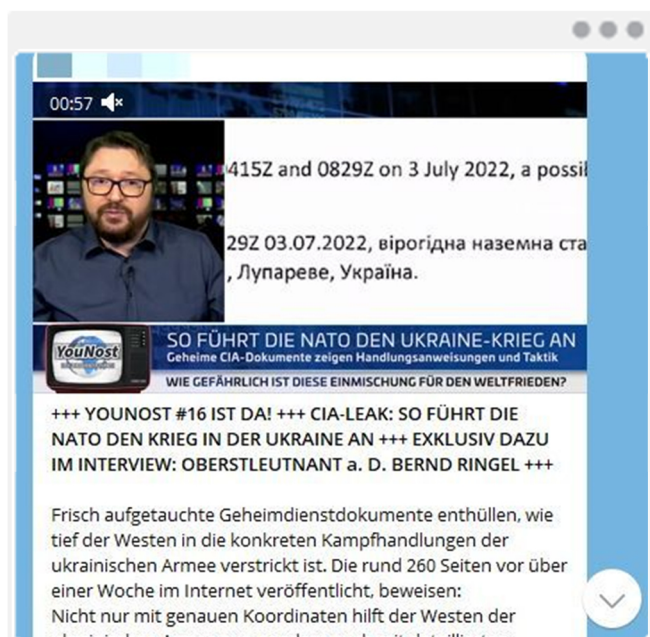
00:57

415Z and 0829Z on 3 July 2022, a possi

29Z 03.07.2022, вірогідна наземна ста
, Лупареве, Україна.

YouNost

SO FÜHRT DIE NATO DEN UKRAINE-KRIEG AN
Geheime CIA-Dokumente zeigen Handlungsanweisungen und Taktik
WIE GEFÄHRLICH IST DIESE EINMISCHUNG FÜR DEN WELTFRIEDEN?

+++ YOUNOST #16 IST DA! +++ CIA-LEAK: SO FÜHRT DIE NATO DEN KRIEG IN DER UKRAINE AN +++ EXKLUSIV DAZU IM INTERVIEW: OBERSTLEUTNANT a. D. BERND RINGEL +++

Frisch aufgetauchte Geheimdienstdokumente enthüllen, wie tief der Westen in die konkreten Kampfhandlungen der ukrainischen Armee verstrickt ist. Die rund 260 Seiten vor über einer Woche im Internet veröffentlicht, beweisen:
Nicht nur mit genauen Koordinaten hilft der Westen der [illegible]